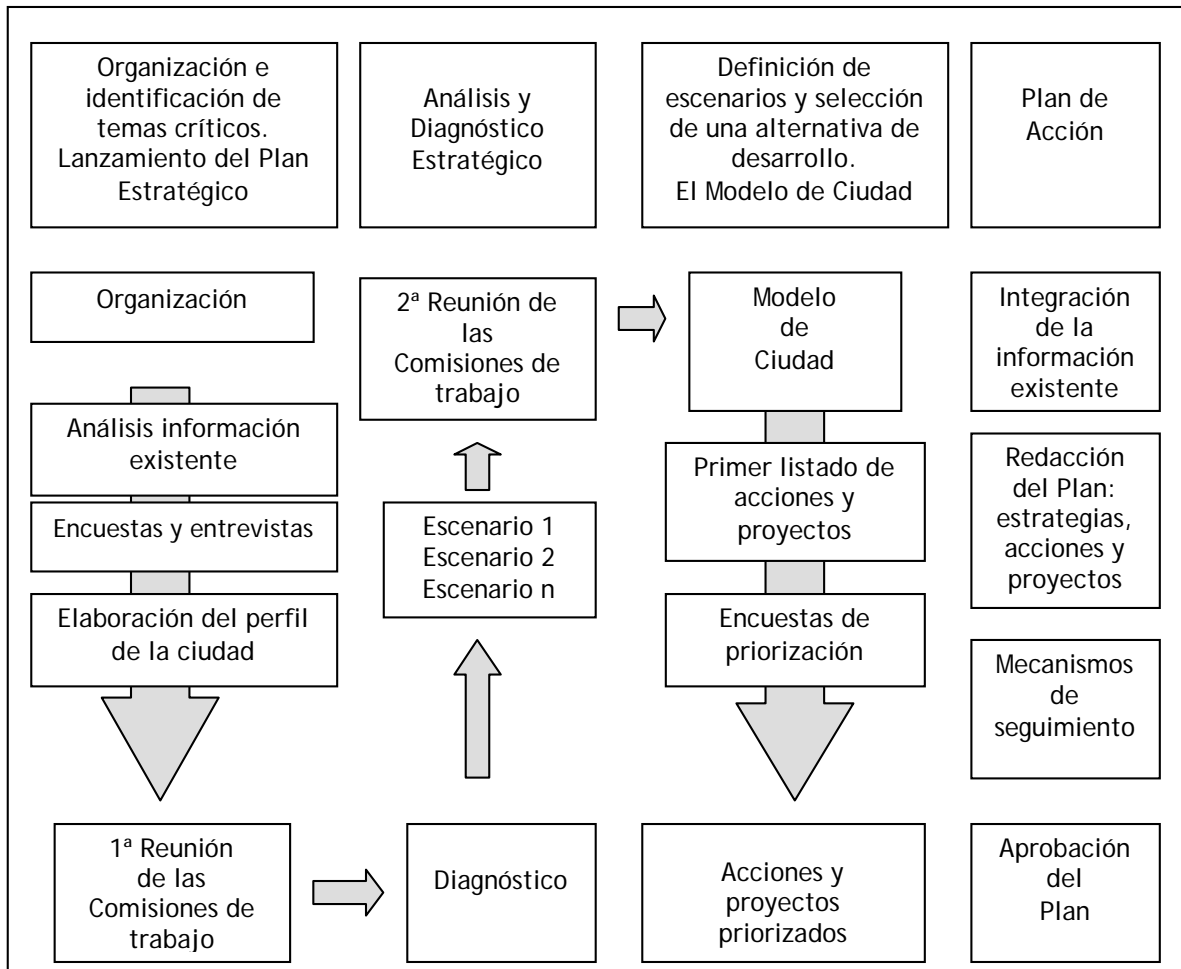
Organización e identificación de temas críticos. Lanzamiento del Plan Estratégico

Análisis y Diagnóstico Estratégico

Definición de escenarios y selección de una alternativa de desarrollo. El Modelo de Ciudad

Plan de Acción

Organización

Análisis información existente

Encuestas y entrevistas

Elaboración del perfil de la ciudad

1ª Reunión de las Comisiones de trabajo

Diagnóstico

Escenario 1
Escenario 2
Escenario n

2ª Reunión de las Comisiones de trabajo

Modelo de Ciudad

Primer listado de acciones y proyectos

Encuestas de priorización

Acciones y proyectos priorizados

Integración de la información existente

Redacción del Plan: estrategias, acciones y proyectos

Mecanismos de seguimiento

Aprobación del Plan